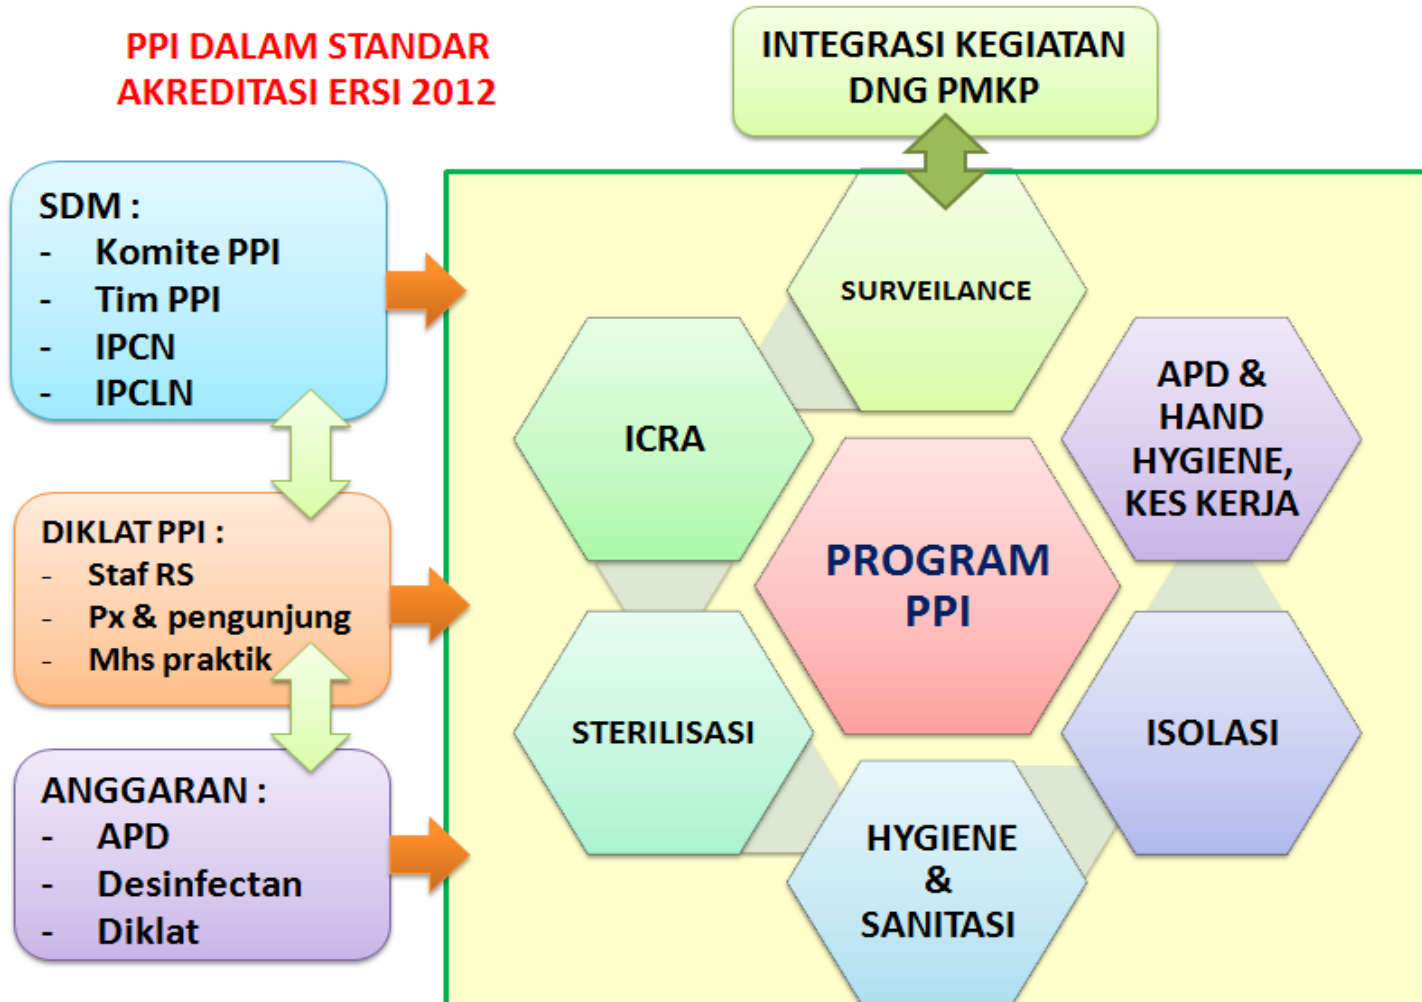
PPI DALAM STANDAR AKREDITASI ERSI 2012

INTEGRASI KEGIATAN DNG PMKP

SDM :
- Komite PPI
- Tim PPI
- IPCN
- IPCLN

DIKLAT PPI :
- Staf RS
- Px & pengunjung
- Mhs praktik

ANGGARAN :
- APD
- Desinfectan
- Diklat

SURVEILANCE

ICRA

APD & HAND HYGIENE, KES KERJA

PROGRAM PPI

STERILISASI

ISOLASI

HYGIENE & SANITASI